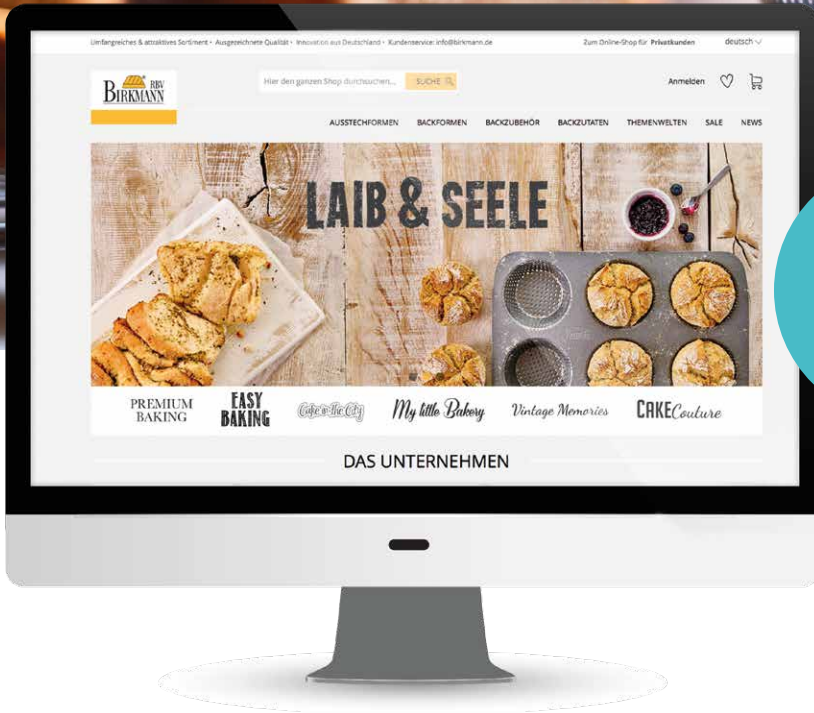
Umfangreiches & attraktives Sortiment • Ausgezeichnete Qualität • Innovation aus Deutschland • Kundenservice: info@birkmann.de

Zum Online-Shop für Privatkunden

deutsch

RBV BIRKMANN

Hier den ganzen Shop durchsuchen...

SUCHE

Anmelden

AUSSTECHFORMEN BACKFORMEN BACKZUBEHÖR BACKZUTATEN THEMENWELTEN SALE NEWS

LAIB & SEELE

PREMIUM BAKING

EASY BAKING

Cake in the City

My little Bakery

Vintage Memories

CAKE Couture

DAS UNTERNEHMEN